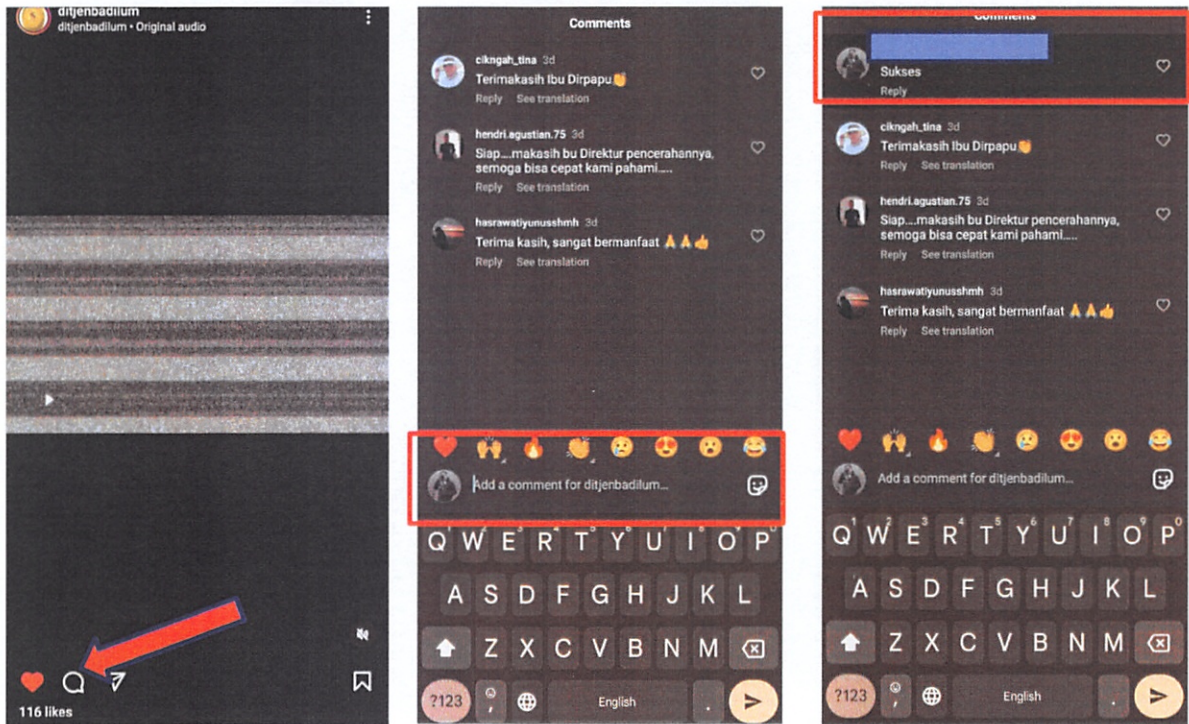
ditjenbadilum
ditjenbadilum • Original audio

116 likes

Comments

cikngah_tina 3d
Terimakasih Ibu Dirpapu👏
Reply See translation

hendri.agustian.75 3d
Siap....makasih bu Direktur pencerahannya, semoga bisa cepat kami pahami.....
Reply See translation

hasrawatiyunusshmh 3d
Terima kasih, sangat bermanfaat 🙏🙏👍
Reply See translation

❤️ 🙌 🔥 👏 😢 😍 😮 😂

Add a comment for ditjenbadilum...

Q W E R T Y U I O P
A S D F G H J K L
Z X C V B N M
?123 English .

Comments

Sukses
Reply

cikngah_tina 3d
Terimakasih Ibu Dirpapu👏
Reply See translation

hendri.agustian.75 3d
Siap....makasih bu Direktur pencerahannya, semoga bisa cepat kami pahami.....
Reply See translation

hasrawatiyunusshmh 3d
Terima kasih, sangat bermanfaat 🙏🙏👍
Reply See translation

❤️ 🙌 🔥 👏 😢 😍 😮 😂

Add a comment for ditjenbadilum...

Q W E R T Y U I O P
A S D F G H J K L
Z X C V B N M
?123 English .